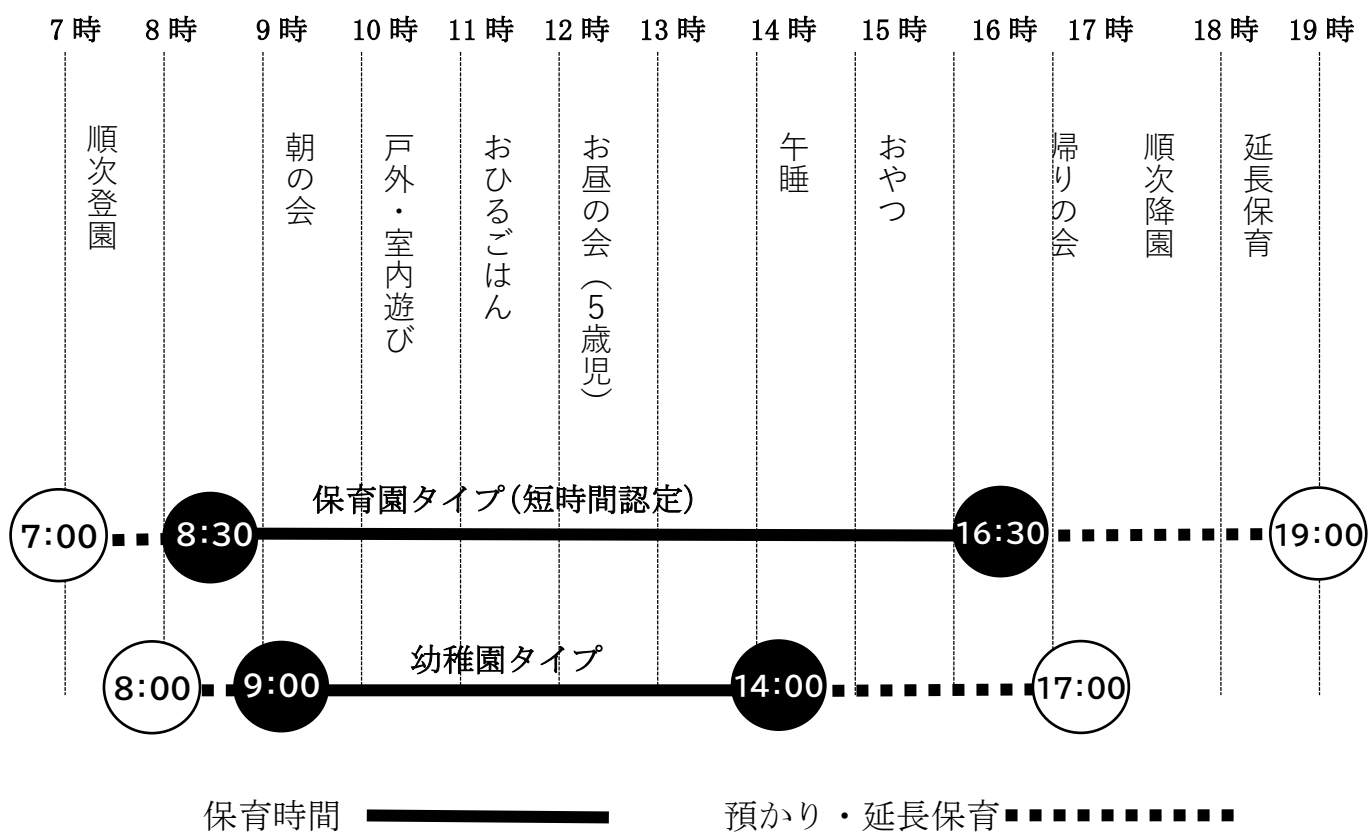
7時 8時 9時 10時 11時 12時 13時 14時 15時 16時 17時 18時 19時

順次登園

朝の会

戸外・室内遊び

おひるごはん

お昼の会（5歳児）

午睡

おやつ

帰りの会

順次降園

延長保育

保育園タイプ(短時間認定)

7:00 8:30 16:30 19:00

幼稚園タイプ

8:00 9:00 14:00 17:00

保育時間

預かり・延長保育